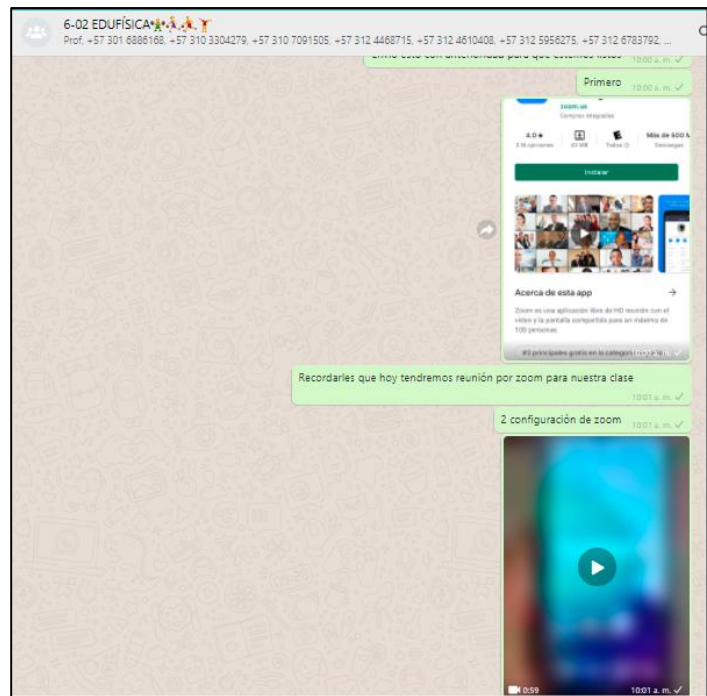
6-02 EDUFÍSICA
Prof, +57 301 6886168, +57 310 3304279, +57 310 7091505, +57 312 4468715, +57 312 4610408, +57 312 5956275, +57 312 6783792, ...

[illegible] 10:00 a. m.

Primero 10:00 a. m.

zoom.us
Compras integradas
4.0 ★
3 M opiniones
43 MB
Todos
Más de 500 M
Descargas
Instalar
Acerca de esta app
Zoom es una aplicación libre de HD reunión con el video y la pantalla compartida para un máximo de 100 personas.
#3 principales gratis en la categoría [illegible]

Recordarles que hoy tendremos reunión por zoom para nuestra clase 10:01 a. m.

2 configuración de zoom 10:01 a. m.

0:59
10:01 a. m.